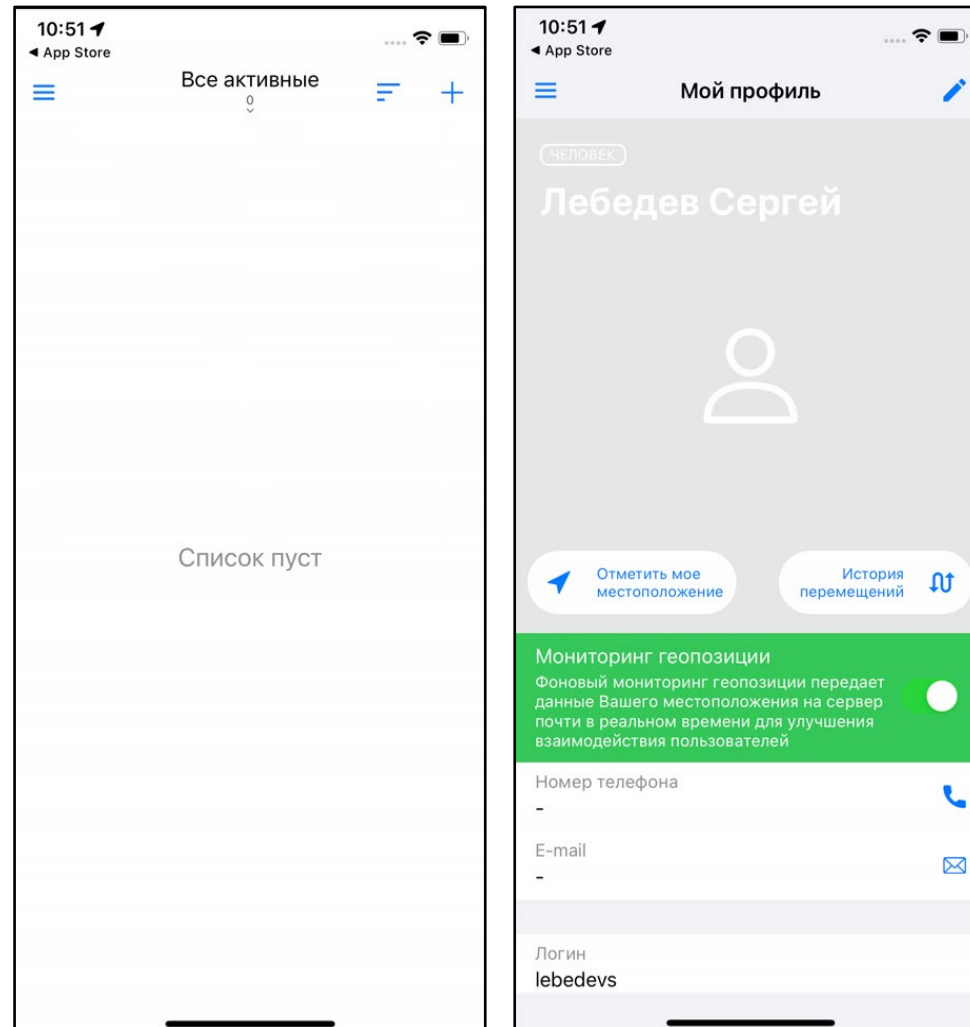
10:51
◀ App Store

Все активные
0

Список пуст

10:51
◀ App Store

Мой профиль

ЧЕЛОВЕК

Лебедев Сергей

Отметить мое местоположение

История перемещений

Мониторинг геопозиции

Фоновый мониторинг геопозиции передает данные Вашего местоположения на сервер почти в реальном времени для улучшения взаимодействия пользователей

Номер телефона
-

E-mail
-

Логин
lebedevs